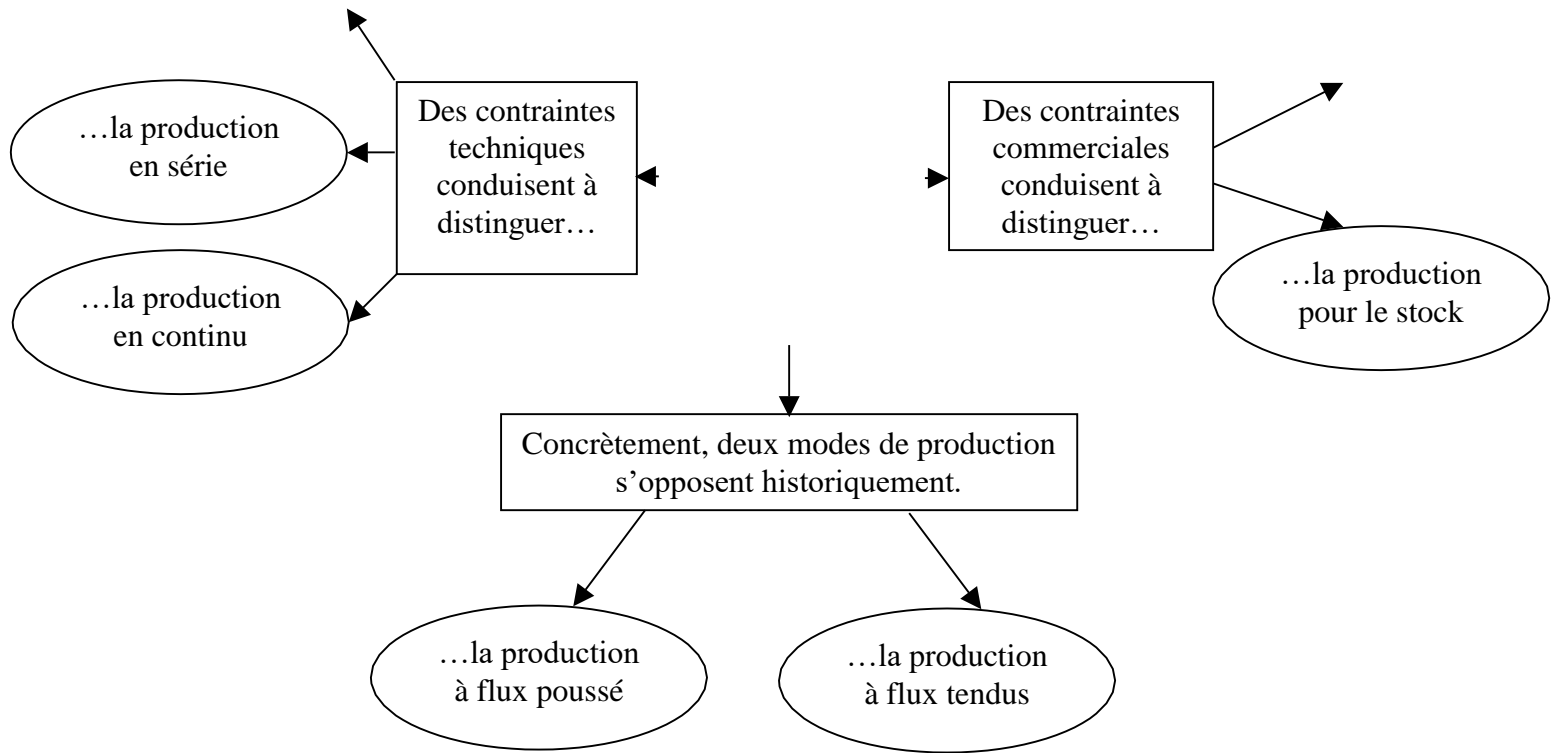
Des contraintes techniques conduisent à distinguer…

…la production en série

…la production en continu

Des contraintes commerciales conduisent à distinguer…

…la production pour le stock

Concrètement, deux modes de production s’opposent historiquement.

…la production à flux poussé

…la production à flux tendus